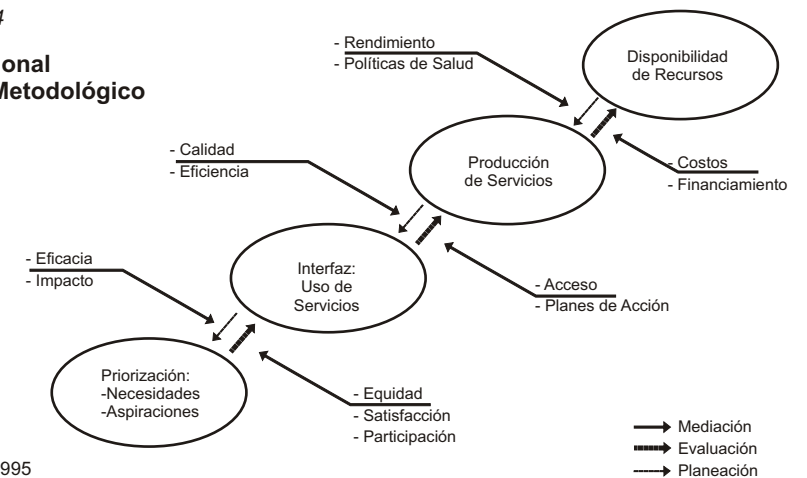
4

onal
Metodológico

- Rendimiento
- Políticas de Salud

Disponibilidad de Recursos

- Calidad
- Eficiencia

Producción de Servicios

- Costos
- Financiamiento

- Eficacia
- Impacto

Interfaz: Uso de Servicios

- Acceso
- Planes de Acción

Priorización:
-Necesidades
-Aspiraciones

- Equidad
- Satisfacción
- Participación

Mediación
Evaluación
Planeación

995